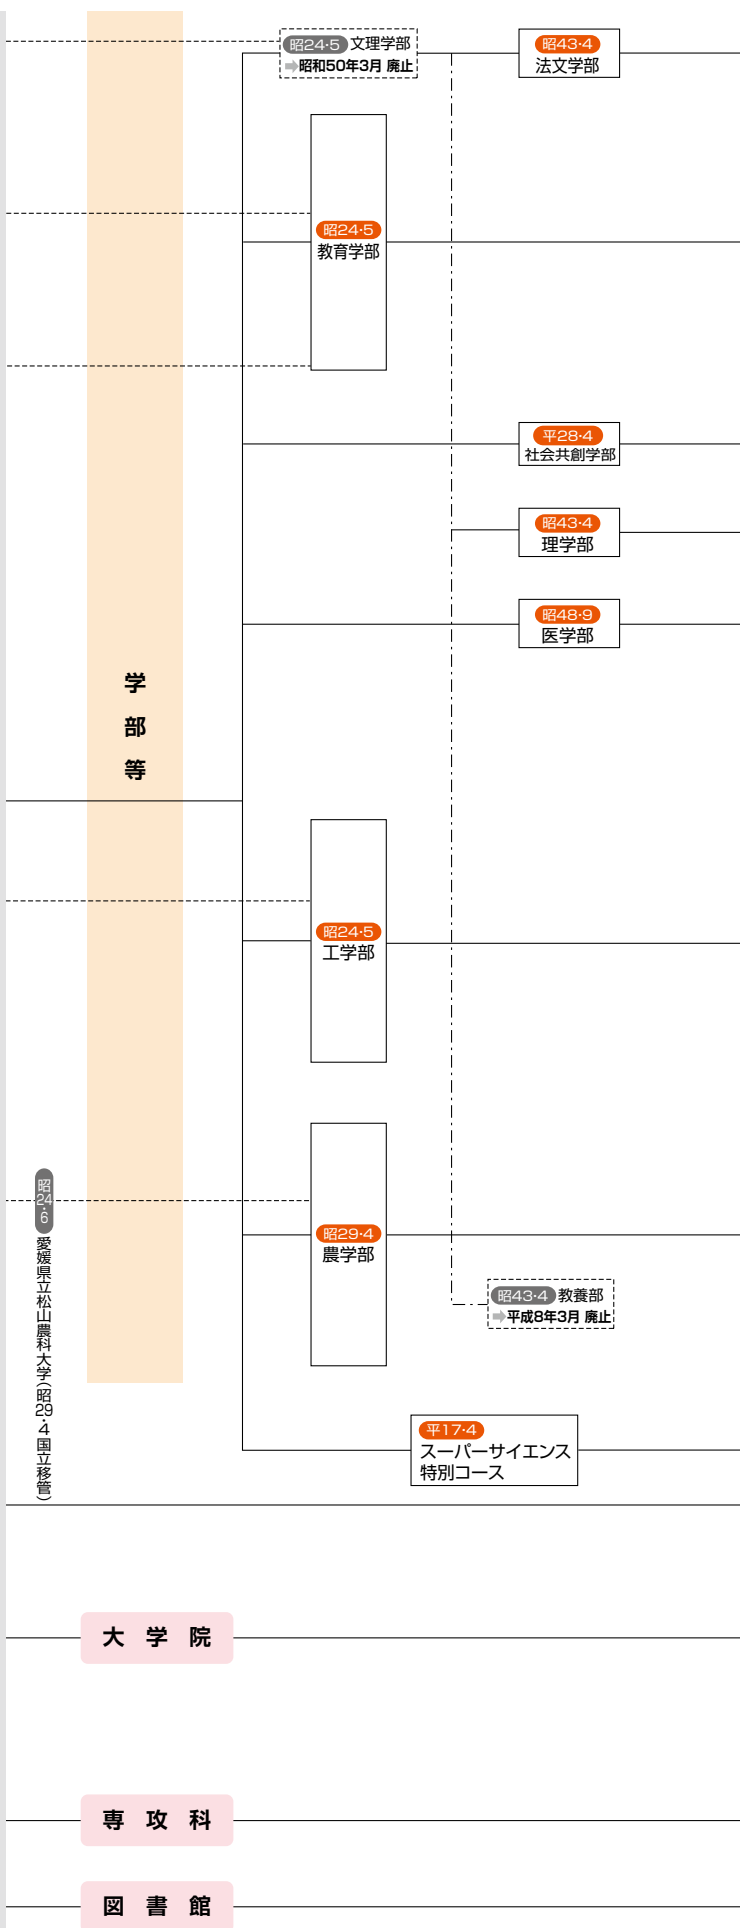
昭24·5 文理学部
➡昭和50年3月 廃止

昭43·4
法文学部

昭24·5
教育学部

平28·4
社会共創学部

昭43·4
理学部

昭48·9
医学部

学
部
等

昭24·5
工学部

昭24·6
愛媛県立松山農科大学（昭29·4 国立移管）

昭29·4
農学部

昭43·4 教養部
➡平成8年3月 廃止

平17·4
スーパーサイエンス特別コース

大学院

専攻科

図書館